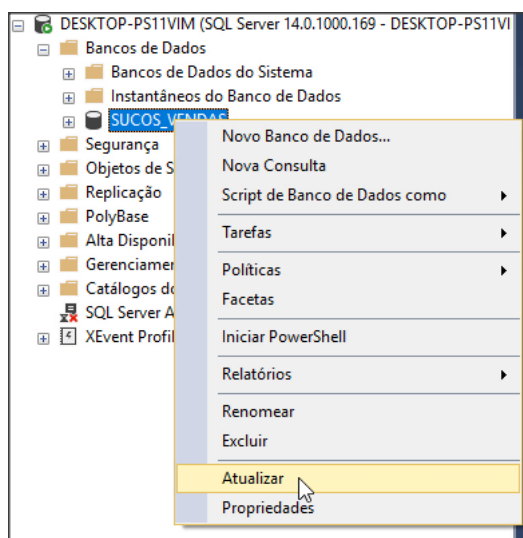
DESKTOP-PS11VIM (SQL Server 14.0.1000.169 - DESKTOP-PS11VI
Bancos de Dados
Bancos de Dados do Sistema
Instantâneos do Banco de Dados
SUCOS_VENDAS
Segurança
Objetos de S
Replicação
PolyBase
Alta Disponil
Gerenciamer
Catálogos do
SQL Server A
XEvent Profil

Novo Banco de Dados...
Nova Consulta
Script de Banco de Dados como
Tarefas
Políticas
Facetas
Iniciar PowerShell
Relatórios
Renomear
Excluir
Atualizar
Propriedades